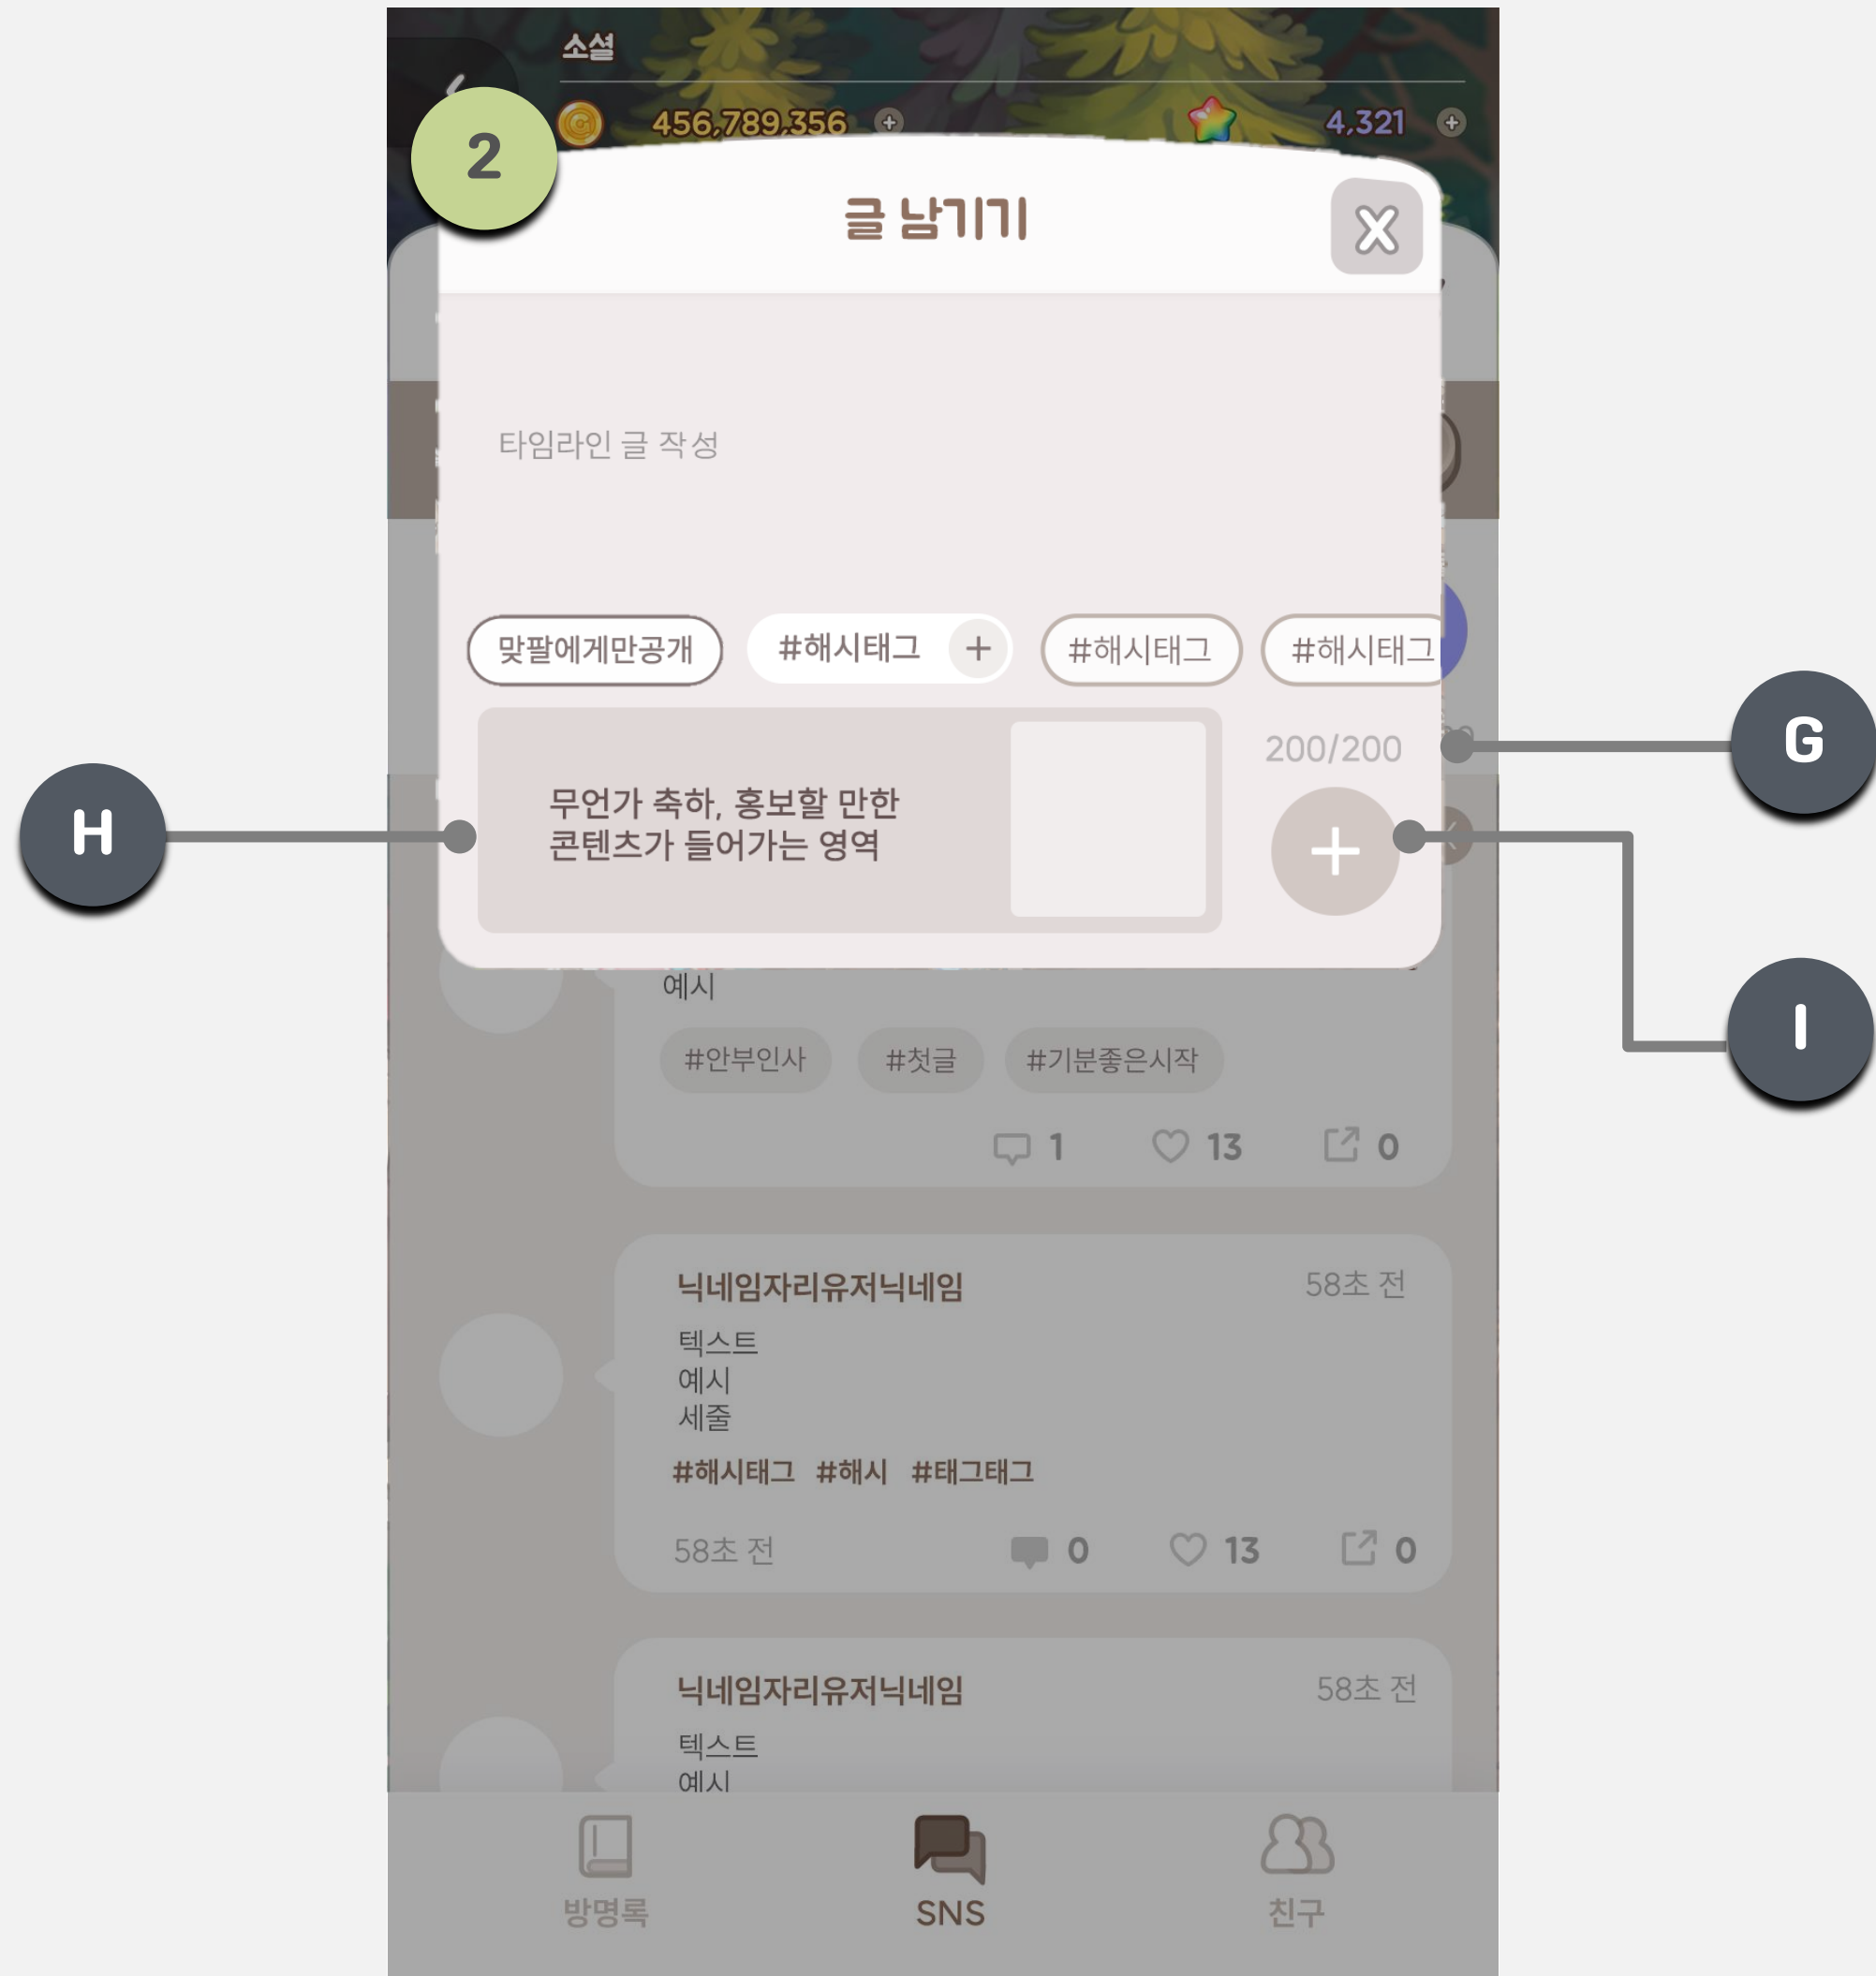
소셜

456,789,356

4,321

2

글 남기기

타임라인 글 작성

맞팔에게만공개

#해시태그 +

#해시태그

#해시태그

200/200

G

H

무언가 축하, 홍보할 만한 콘텐츠가 들어가는 영역

+

I

예시

#안부인사 #첫글 #기분좋은시작

1 13 0

닉네임자리유저닉네임 58초 전

텍스트
예시
세줄

#해시태그 #해시 #태그태그

58초 전 0 13 0

닉네임자리유저닉네임 58초 전

텍스트
예시

방명록 SNS 친구